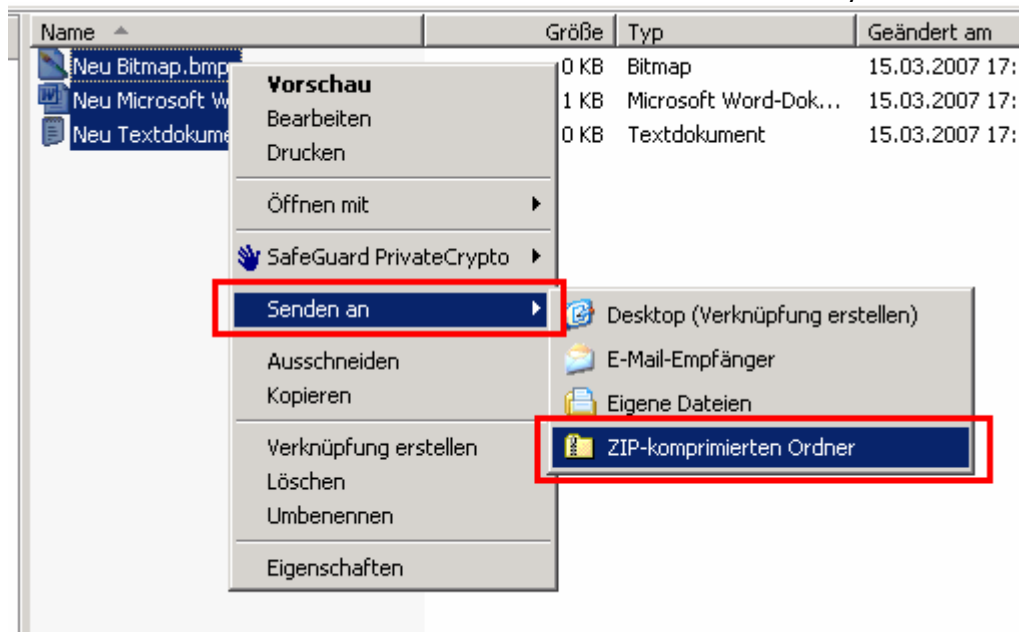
| Name | Größe | Typ | Geändert am |
|---|---|---|---|
| Neu Bitmap.bmp | 0 KB | Bitmap | 15.03.2007 17: |
| Neu Microsoft W | 1 KB | Microsoft Word-Dok... | 15.03.2007 17: |
| Neu Textdokume | 0 KB | Textdokument | 15.03.2007 17: |

Vorschau
Bearbeiten
Drucken
Öffnen mit
SafeGuard PrivateCrypto
Senden an
Ausschneiden
Kopieren
Verknüpfung erstellen
Löschen
Umbenennen
Eigenschaften

Desktop (Verknüpfung erstellen)
E-Mail-Empfänger
Eigene Dateien
ZIP-komprimierten Ordner